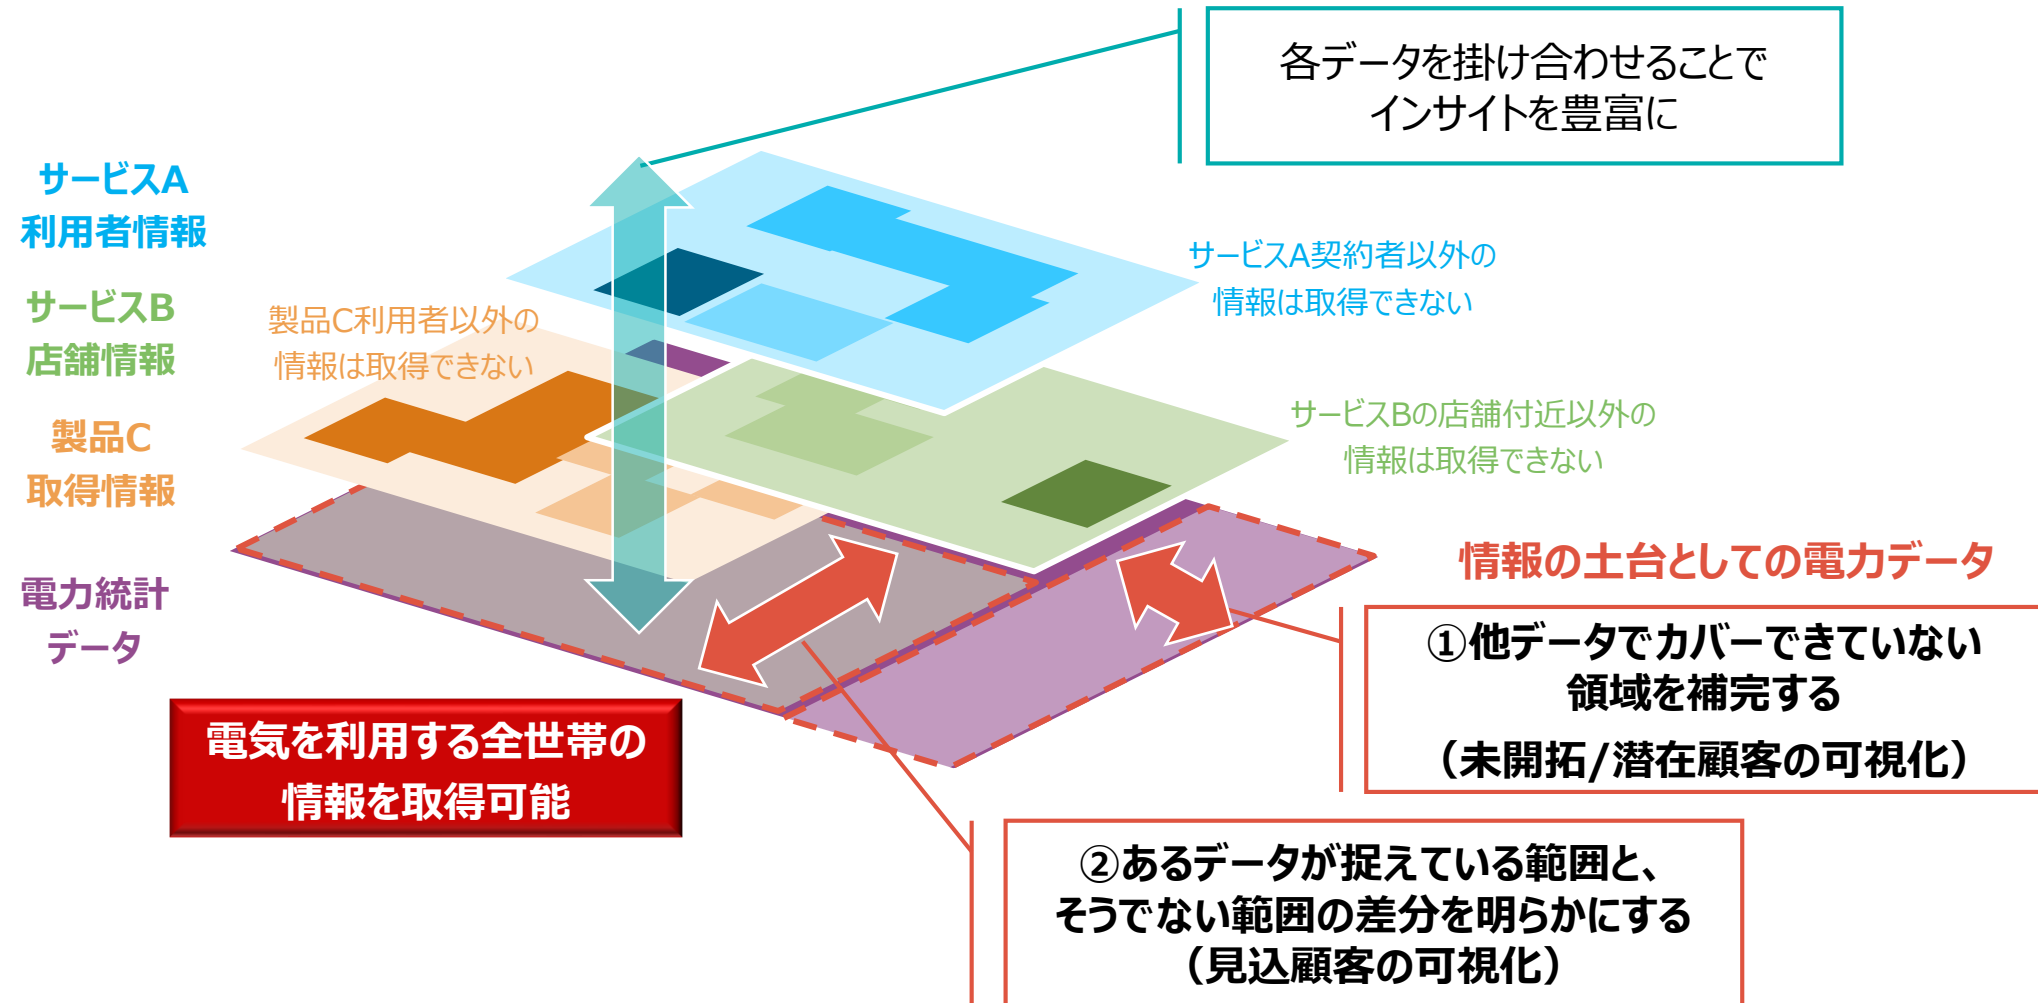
各データを掛け合わせることで
インサイトを豊富に

サービスA
利用者情報

サービスB
店舗情報

製品C
取得情報

電力統計
データ

製品C利用者以外の
情報は取得できない

サービスA契約者以外の
情報は取得できない

サービスBの店舗付近以外の
情報は取得できない

情報の土台としての電力データ

①他データでカバーできていない
領域を補完する
（未開拓/潜在顧客の可視化）

電気を利用する全世帯の
情報を取得可能

②あるデータが捉えている範囲と、
そうでない範囲の差分を明らかにする
（見込顧客の可視化）